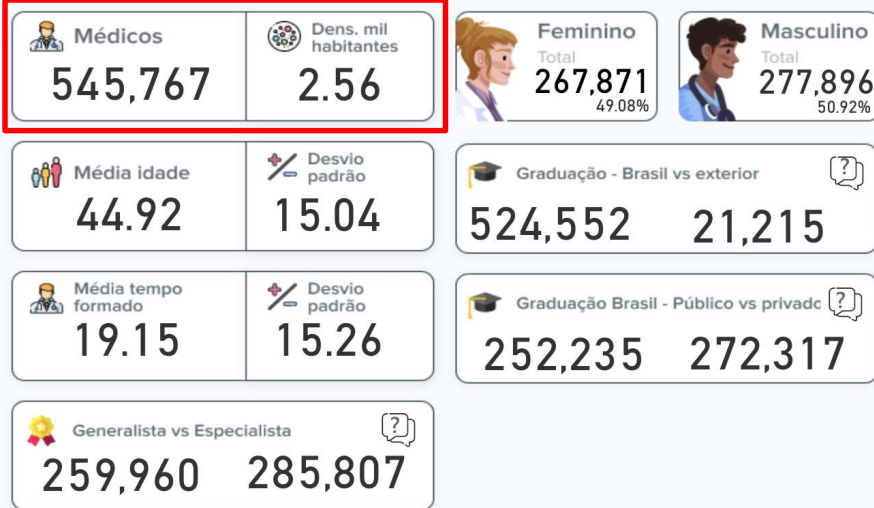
Médicos
545,767

Dens. mil habitantes
2.56

Feminino
Total
267,871
49.08%

Masculino
Total
277,896
50.92%

Média idade
44.92

Desvio padrão
15.04

Graduação - Brasil vs exterior
524,552
21,215

Média tempo formado
19.15

Desvio padrão
15.26

Graduação Brasil - Público vs privado
252,235
272,317

Generalista vs Especialista
259,960
285,807